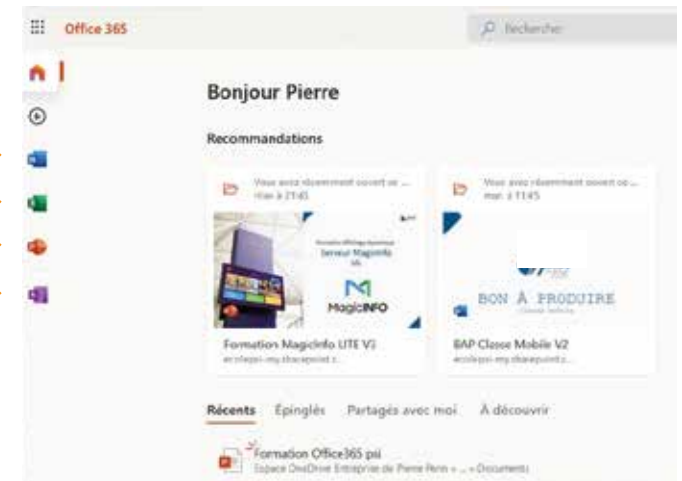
Office 365

Rechercher

Bonjour Pierre

Recommandations

Vous avez récemment ouvert ce ...
mar. à 21:45

Formation MagicInfo LITE V2
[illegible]

Vous avez récemment ouvert ce ...
mar. à 11:45

BON À PRODUIRE

BAP Classe Mobile V2
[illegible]

Récents Épinglés Partagés avec moi À découvrir

Formation Office365 ppt
Espace OneDrive Entreprise de Pierre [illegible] » ... » Documents